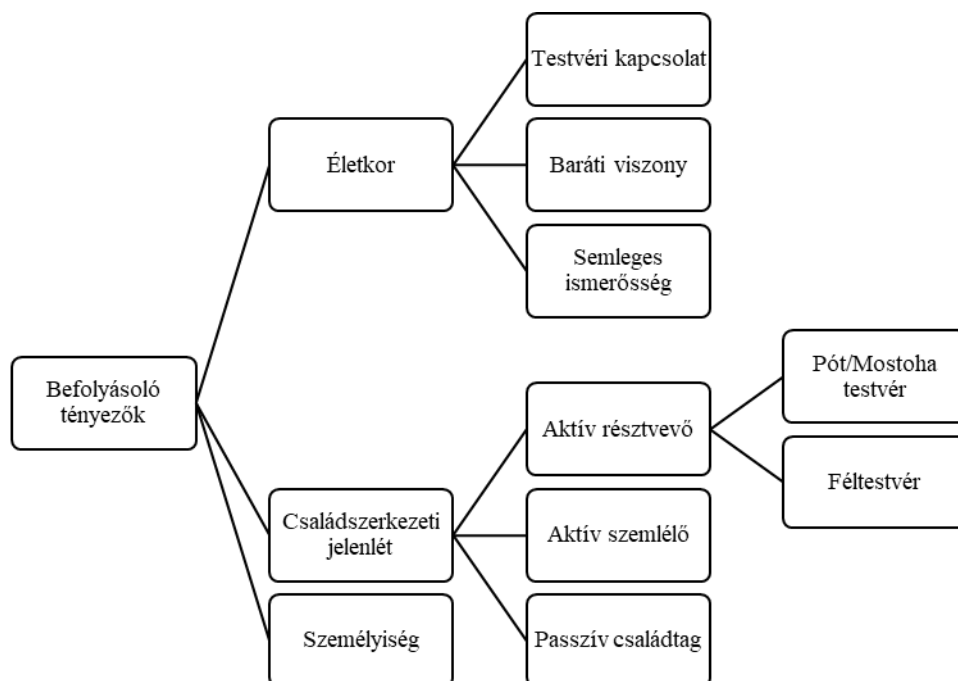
Befolyásoló tényezők

Életkor

Testvéri kapcsolat

Baráti viszony

Semleges ismerősség

Családszerkezeti jelenlét

Aktív résztvevő

Pót/Mostoha testvér

Féltestvér

Aktív szemlélő

Passzív családtag

Személyiség